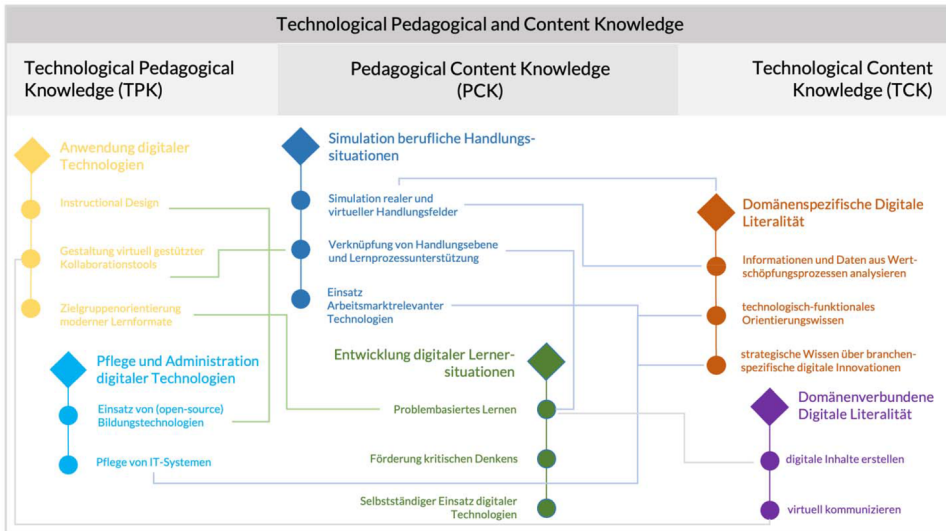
Technological Pedagogical and Content Knowledge

Technological Pedagogical Knowledge (TPK)

Pedagogical Content Knowledge (PCK)

Technological Content Knowledge (TCK)

Anwendung digitaler Technologien

Instructional Design

Gestaltung virtuell gestützter Kollaborationstools

Zielgruppenorientierung moderner Lernformate

Pflege und Administration digitaler Technologien

Einsatz von (open-source) Bildungstechnologien

Pflege von IT-Systemen

Simulation berufliche Handlungssituationen

Simulation realer und virtueller Handlungsfelder

Verknüpfung von Handlungsebene und Lernprozessunterstützung

Einsatz Arbeitsmarktrelevanter Technologien

Entwicklung digitaler Lernersituationen

Problembasiertes Lernen

Förderung kritischen Denkens

Selbstständiger Einsatz digitaler Technologien

Domänenspezifische Digitale Literalität

Informationen und Daten aus Wertschöpfungsprozessen analysieren

technologisch-funktionales Orientierungswissen

strategische Wissen über branchenspezifische digitale Innovationen

Domänenverbundene Digitale Literalität

digitale Inhalte erstellen

virtuell kommunizieren